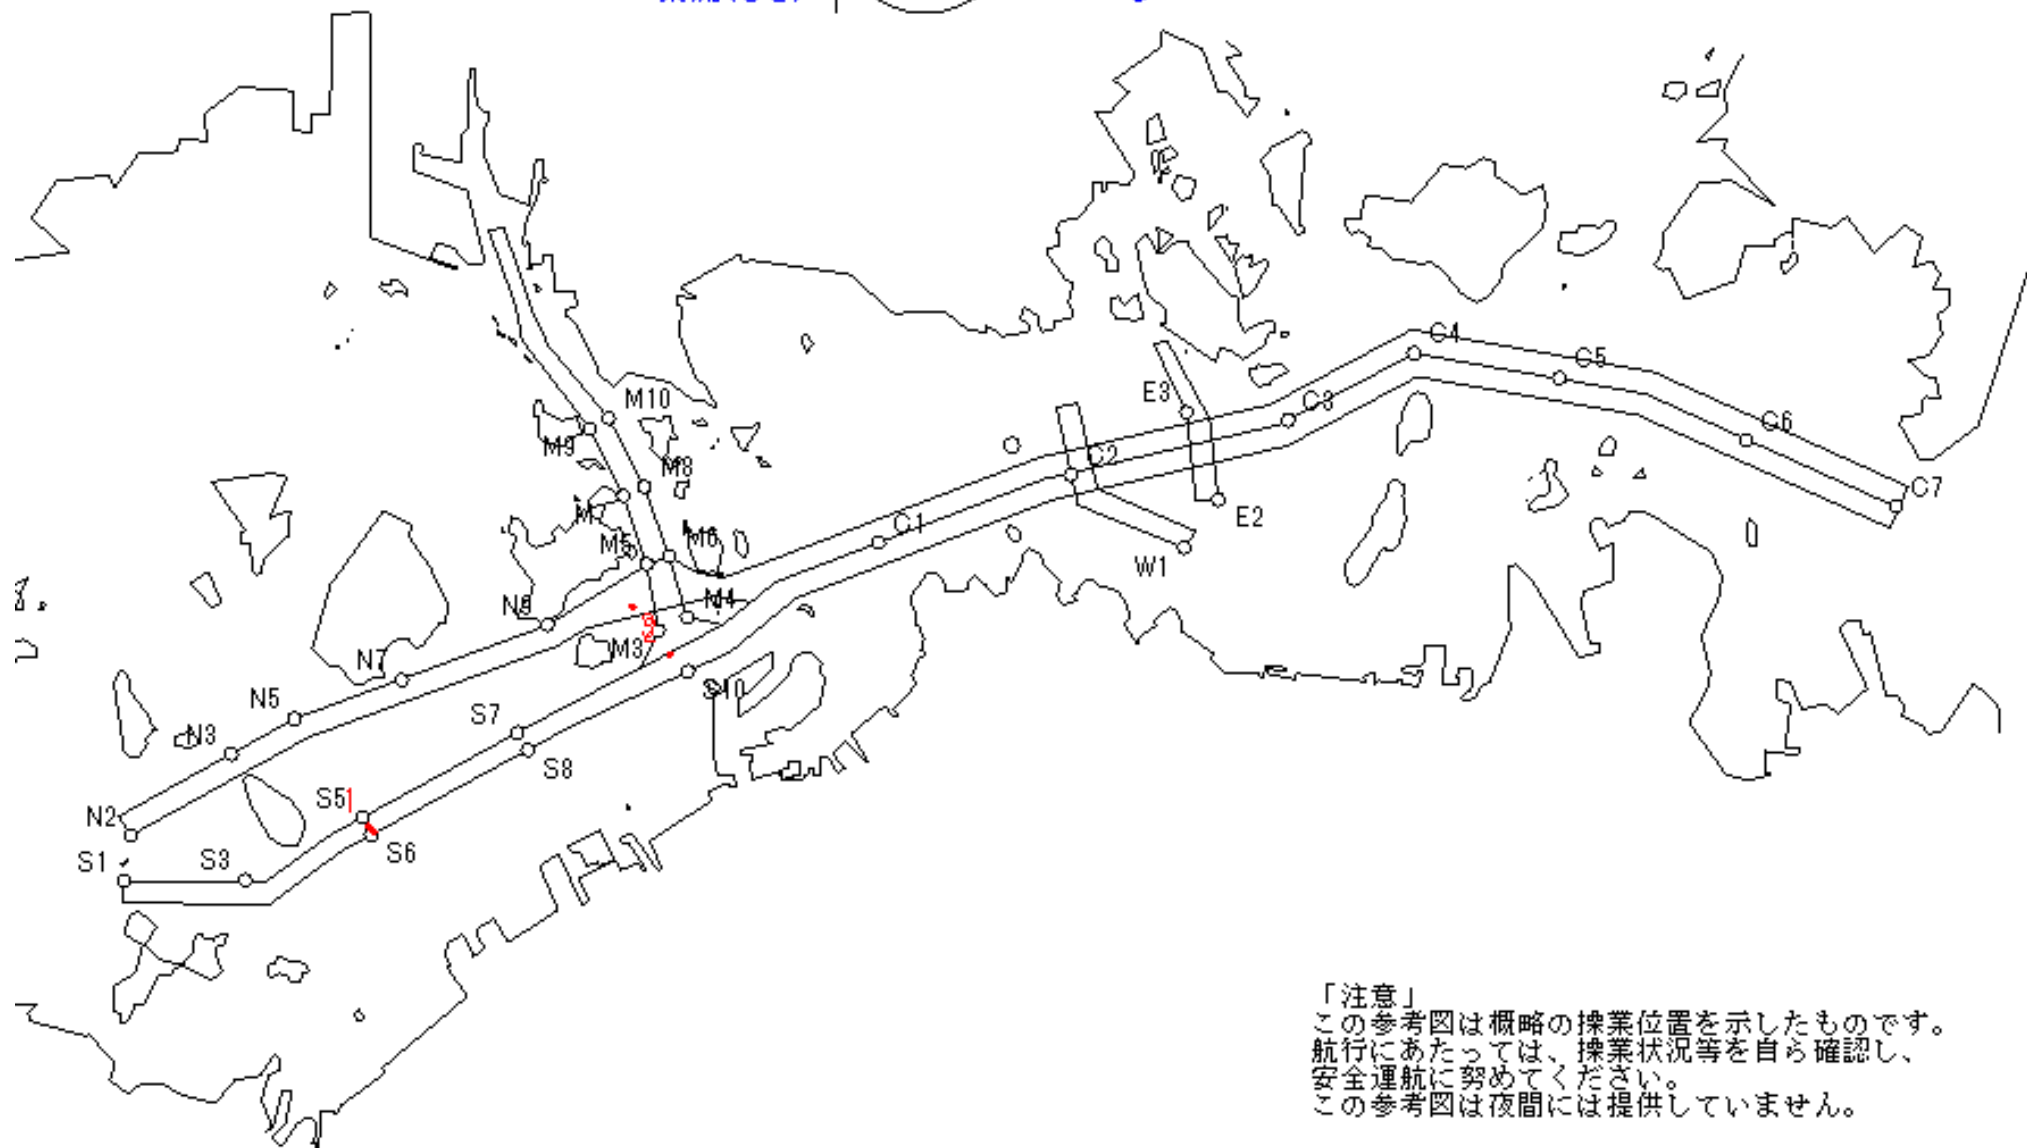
M10
M9
M8
M7
M6
M5
N8
M4
M3
N7
N5
N3
N2
S1
S3
S5
S6
S7
S8
S10
C1
C2
C3
C4
C5
C6
C7
E3
E2
W1
1
2

「注意」
この参考図は概略の操業位置を示したものです。
航行にあたっては、操業状況等を自ら確認し、
安全運航に努めてください。
この参考図は夜間には提供していません。